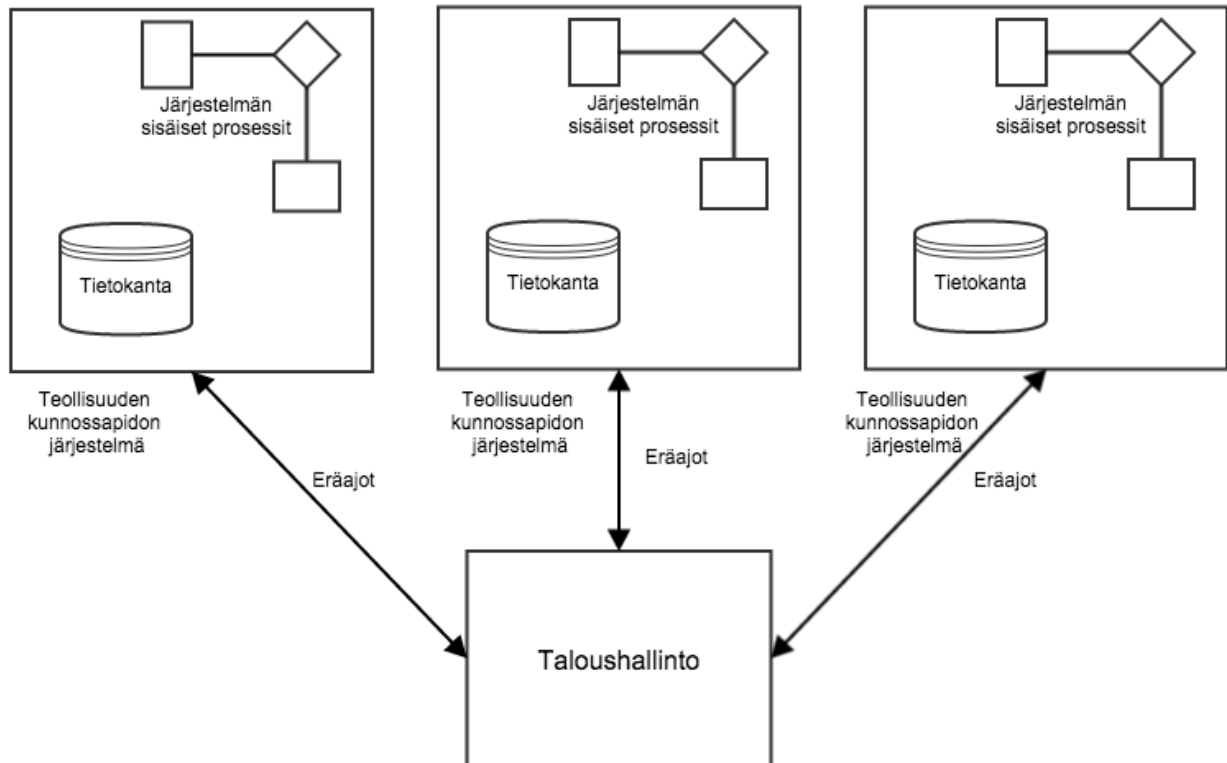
Järjestelmän sisäiset prosessit

Tietokanta

Järjestelmän sisäiset prosessit

Tietokanta

Järjestelmän sisäiset prosessit

Tietokanta

Teollisuuden kunnossapidon järjestelmä

Eräajot

Teollisuuden kunnossapidon järjestelmä

Eräajot

Teollisuuden kunnossapidon järjestelmä

Eräajot

Taloushallinto